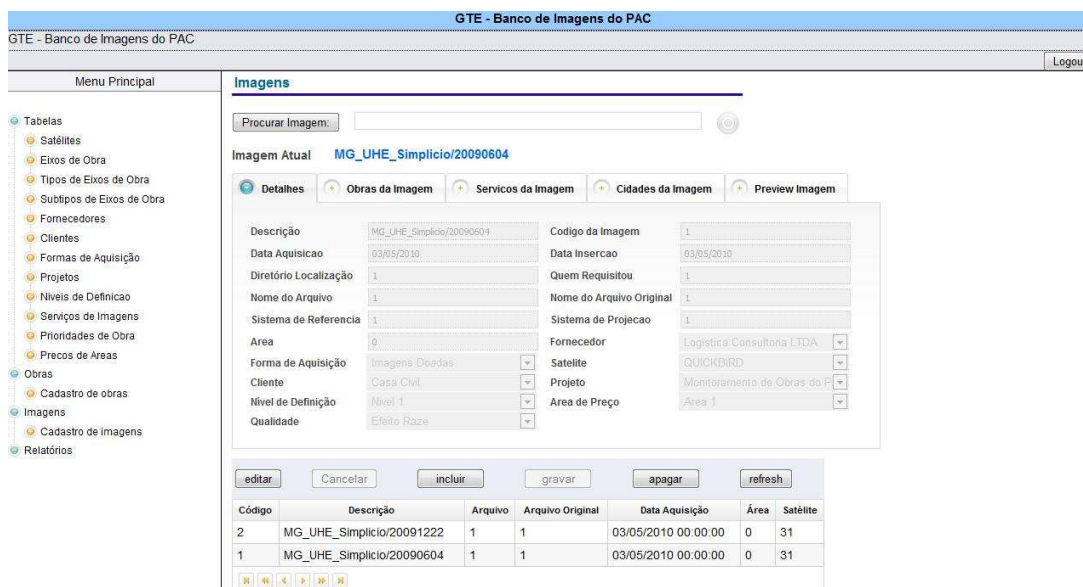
GTE - Banco de Imagens do PAC

GTE - Banco de Imagens do PAC

Logou

Menu Principal

Tabelas
Satélites
Eixos de Obra
Tipos de Eixos de Obra
Subtipos de Eixos de Obra
Fornecedores
Clientes
Formas de Aquisição
Projetos
Niveis de Definicao
Serviços de Imagens
Prioridades de Obra
Precos de Areas
Obras
Cadastro de obras
Imagens
Cadastro de imagens
Relatórios

Imagens

Procurar Imagem:

Imagem Atual MG_UHE_Simplicio/20090604

Detalhes | Obras da Imagem | Servicos da Imagem | Cidades da Imagem | Preview Imagem

Descrição MG_UHE_Simplicio/20090604
Codigo da Imagem 1
Data Aquisicao 03/05/2010
Data Insercao 03/05/2010
Diretório Localização 1
Quem Requisitou 1
Nome do Arquivo 1
Nome do Arquivo Original 1
Sistema de Referencia 1
Sistema de Projecao 1
Area 0
Fornecedor Logistica Consultoria LTDA
Forma de Aquisição Imagens Doadas
Satelite QUICKBIRD
Cliente Casa Civil
Projeto Monitoramento de Obras do P
Nível de Definição Nivel 1
Area de Preço Area 1
Qualidade Efeito Raze

editar | Cancelar | incluir | gravar | apagar | refresh

| Código | Descrição | Arquivo | Arquivo Original | Data Aquisição | Área | Satélite |
|---|---|---|---|---|---|---|
| 2 | MG_UHE_Simplicio/20091222 | 1 | 1 | 03/05/2010 00:00:00 | 0 | 31 |
| 1 | MG_UHE_Simplicio/20090604 | 1 | 1 | 03/05/2010 00:00:00 | 0 | 31 |